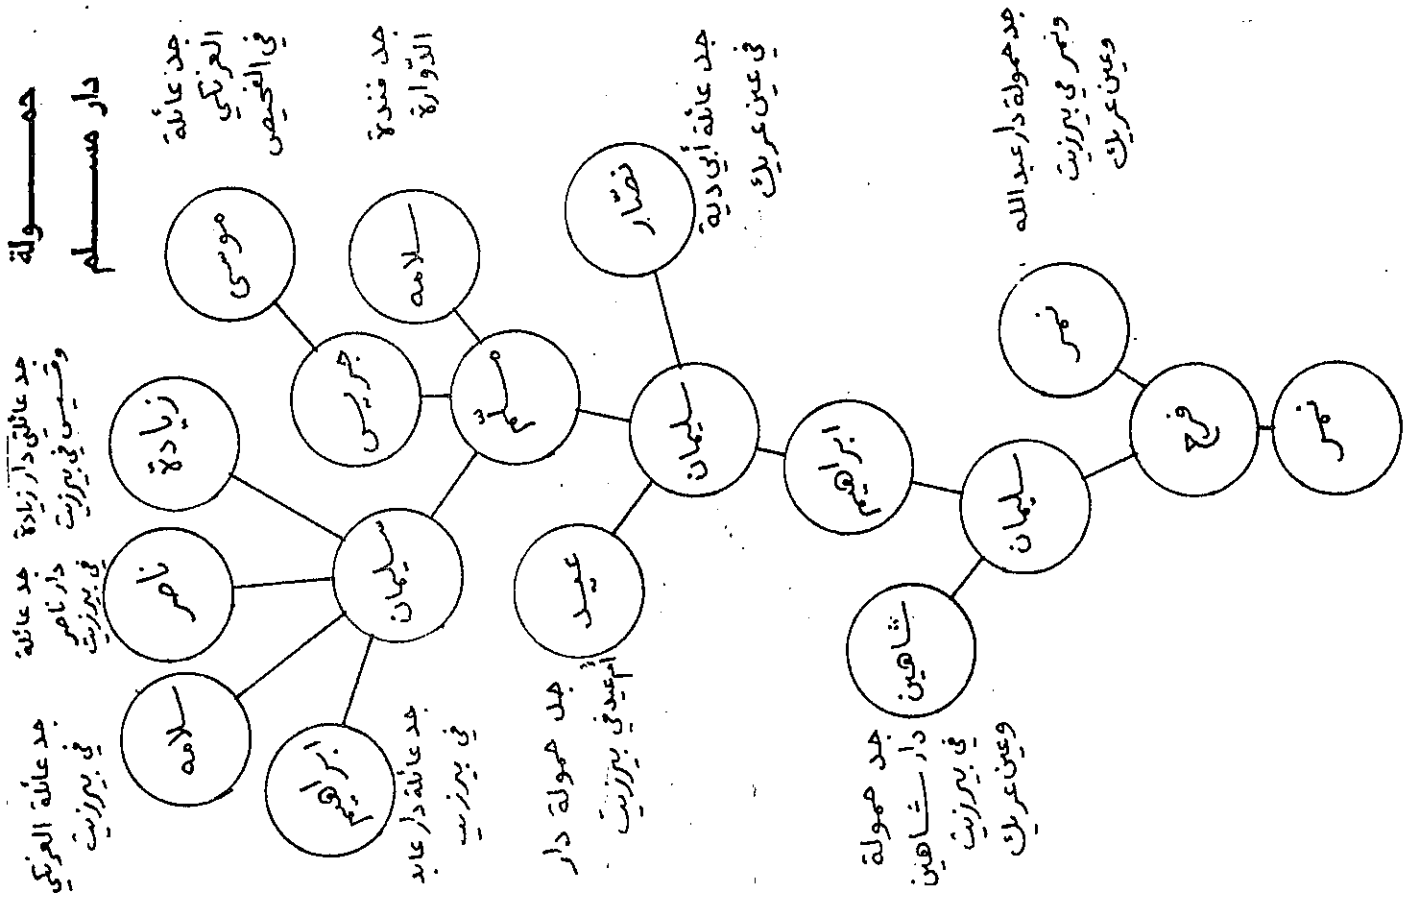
حمولة دار مسلم

جد عائلة العركي في الخصص

جد فندة الدوارة

جد عائلة أبي دية في عين عريك

جد حمولة دار عبد الله ونصر في بيرزيت وعين عريك

موسى

سلامه

نصار

جريس

مسعود

سليمان

ابراهيم

سليمان

فرح

نصر

نصر

شاهين

عبيد

زيادة

ناصر

سليمان

سلامه

ابراهيم

جد عائلة دار زيادة وعيسى في بيرزيت

جد عائلة دار ناصر في بيرزيت

جد عائلة العركي في بيرزيت

جد عائلة دار عابد في بيرزيت

جد حمولة دار أبوعبيد في بيرزيت

جد حمولة دار شاهين في بيرزيت وعين عريك